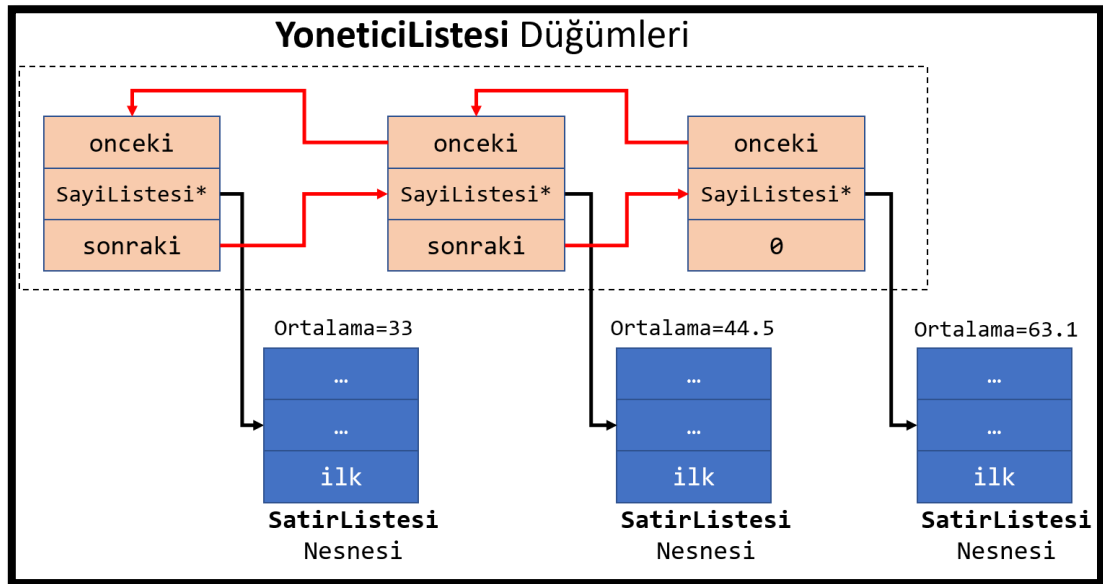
**YoneticiListesi** Düğümleri

onceki
SayiListesi*
sonraki

onceki
SayiListesi*
sonraki

onceki
SayiListesi*
0

Ortalama=33
…
…
ilk
**SatirListesi**
Nesnesi

Ortalama=44.5
…
…
ilk
**SatirListesi**
Nesnesi

Ortalama=63.1
…
…
ilk
**SatirListesi**
Nesnesi